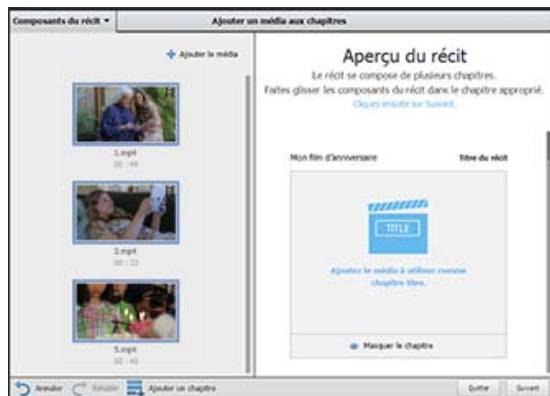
Composants du récit ▾

Ajouter un média aux chapitres

Ajouter le média

1.mp4
00 : 49

2.mp4
00 : 32

3.mp4
00 : 48

Aperçu du récit

Le récit se compose de plusieurs chapitres.
Faites glisser les composants du récit dans le chapitre approprié.
Cliquez ensuite sur Suivant.

Mon film d'anniversaire

Titre du récit

TITLE

Ajoutez le média à utiliser comme chapitre titre.

Masquer le chapitre

Annuler

Rétablir

Ajouter un chapitre

Quitter

Suivant